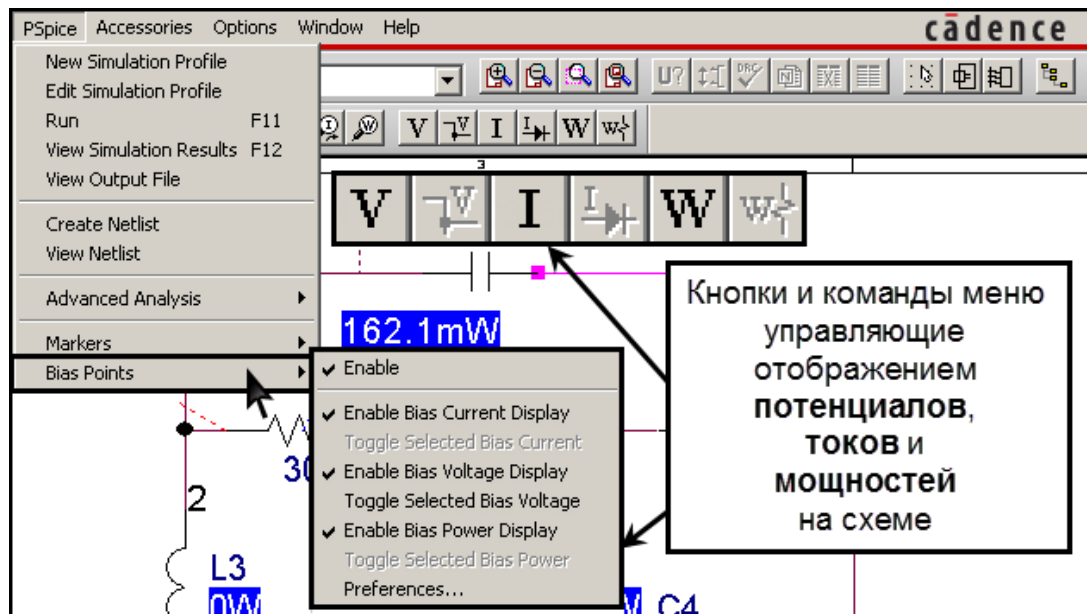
PSpice Accessories Options Window Help

cādence

New Simulation Profile
Edit Simulation Profile
Run F11
View Simulation Results F12
View Output File

Create Netlist
View Netlist

Advanced Analysis

Markers
Bias Points

Enable

Enable Bias Current Display
Toggle Selected Bias Current
Enable Bias Voltage Display
Toggle Selected Bias Voltage
Enable Bias Power Display
Toggle Selected Bias Power
Preferences...

V I W

162.1mW

30

2

L3

0W

C4

Кнопки и команды меню управляющие отображением **потенциалов**, **токов** и **мощностей** на схеме